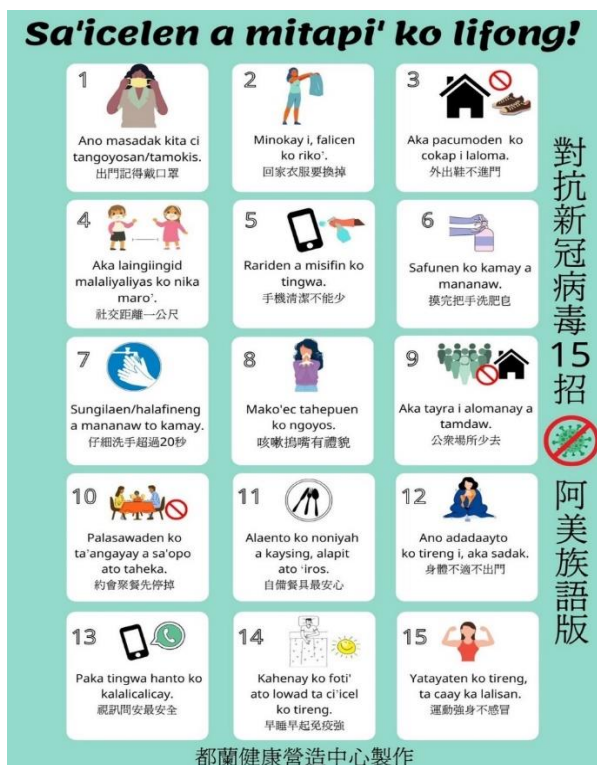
Sa'icelen a mitapi' ko lifong!

1
Ano masadak kita ci tangoyosan/tamokis.
出門記得戴口罩

2
Minokay i, falicen ko riko'.
回家衣服要換掉

3
Aka pacumoden ko cokap i laloma.
外出鞋不進門

4
Aka laingiingid malaliyaliyas ko nika maro'.
社交距離一公尺

5
Rariden a misifin ko tingwa.
手機清潔不能少

6
Safunen ko kamay a mananaw.
換完把手洗肥皂

7
Sungilaen/halafineng a mananaw to kamay.
仔細洗手超過20秒

8
Mako'ec tahepuen ko ngoyos.
咳嗽摀嘴有禮貌

9
Aka tayra i alomanay a tamdaw.
公眾場所少去

10
Palasawaden ko ta'angayay a sa'opo ato taheka.
約會聚餐先停掉

11
Alaento ko noniyah a kaysing, alapit ato 'iros.
自備餐具最安心

12
Ano adadaayto ko tireng i, aka sadak.
身體不適不出門

13
Paka tingwa hanto ko kalalicalicay.
視訊問安最安全

14
Kahenay ko foti' ato lowad ta ci'icel ko tireng.
早睡早起免疫強

15
Yatayaten ko tireng, ta caay ka lalisan.
運動強身不感冒

對抗新冠病毒15招

阿美族語版

都蘭健康營造中心製作